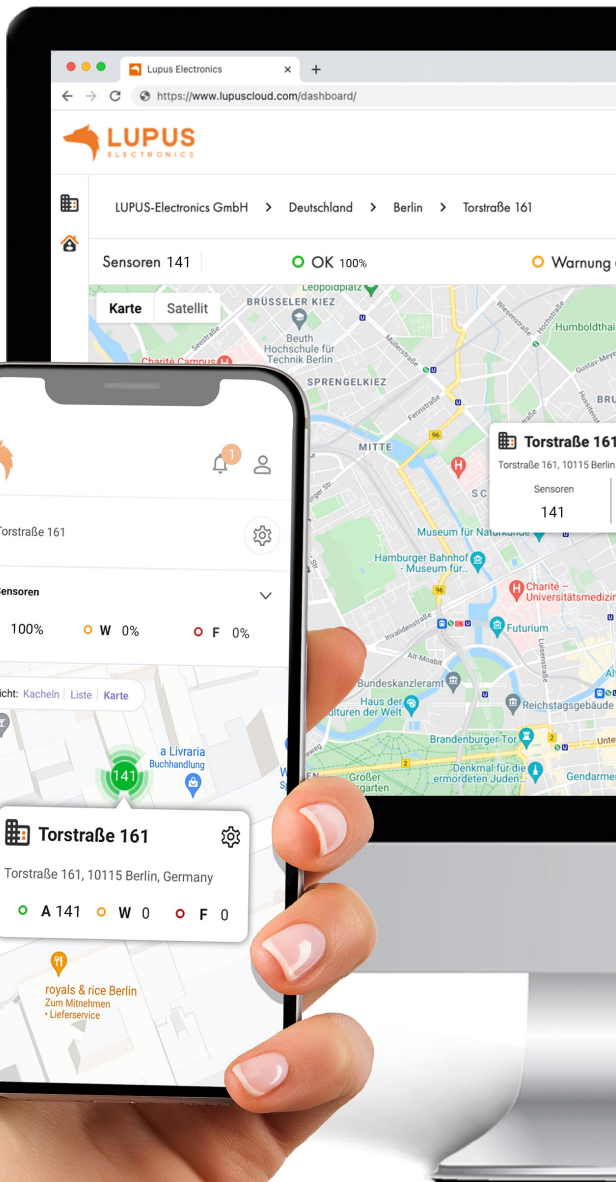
Lupus Electronics ×
+
https://www.lupuscloud.com/dashboard/

LUPUS ELECTRONICS

LUPUS-Electronics GmbH > Deutschland > Berlin > Torstraße 161

Sensoren 141
OK 100%
Warnung

Karte
Satellit

Leopoldplatz
BRÜSSELER KIEZ
Beuth Hochschule für Technik Berlin
Charité Campus
SPRENGELKIEZ
Humboldthai
MITTE
Torstraße 161
Torstraße 161, 10115 Berlin
Sensoren
141
Museum für Naturkunde
Hamburger Bahnhof - Museum für...
Charité – Universitätsmedizin
Futurium
Alt-Moabit
Bundeskanzleramt
Haus der Kulturen der Welt
Reichstagsgebäude
Brandenburger Tor
Großer Garten
Denkmal für die ermordeten Juden...
Gendarmen

1
Torstraße 161
Sensoren
100%
W 0%
F 0%
icht: Kacheln | Liste | Karte
a Livraria Buchhandlung
141
Torstraße 161
Torstraße 161, 10115 Berlin, Germany
A 141
W 0
F 0
royals & rice Berlin
Zum Mitnehmen • Lieferservice